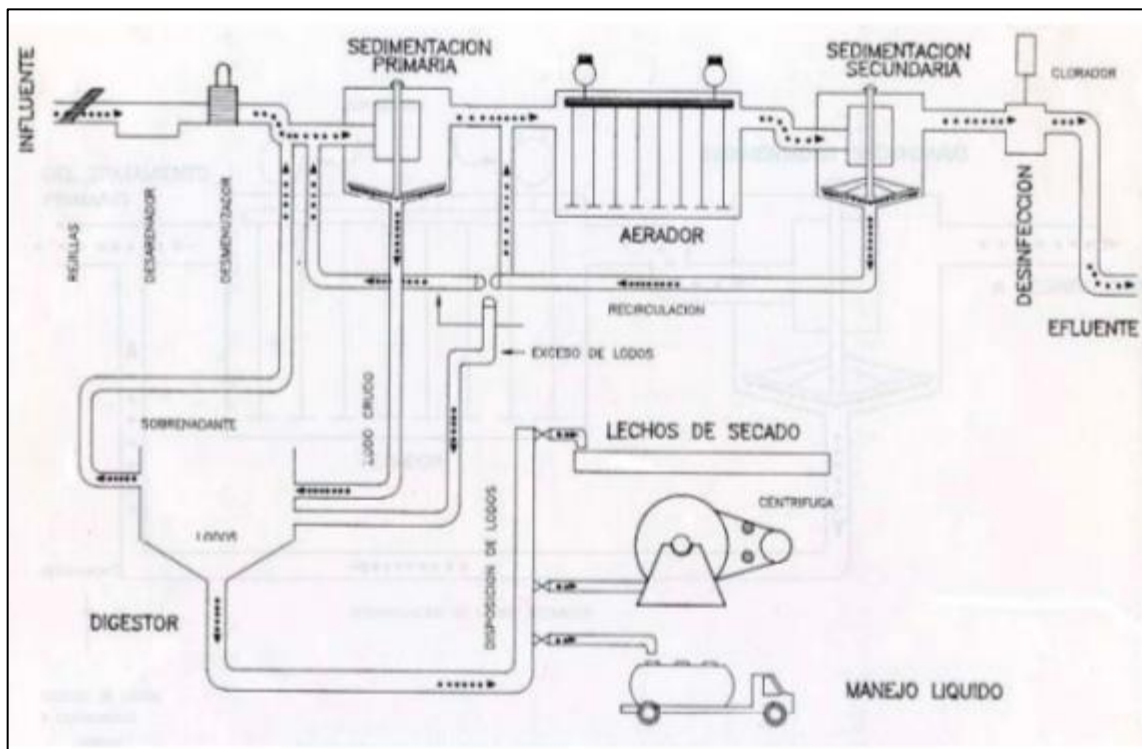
INFLUENTE

REJILLAS

DESARENADOR

DESMENUZADOR

SEDIMENTACION PRIMARIA

AERADOR

SEDIMENTACION SECUNDARIA

CLORADOR

DESINFECCION

EFLUENTE

RECIRCULACION

EXCESO DE LODOS

SOBRENADANTE

LODO CRUDO

LODOS

DIGESTOR

DISPOSICION DE LODOS

LECHOS DE SECADO

CENTRIFUGA

MANEJO LIQUIDO